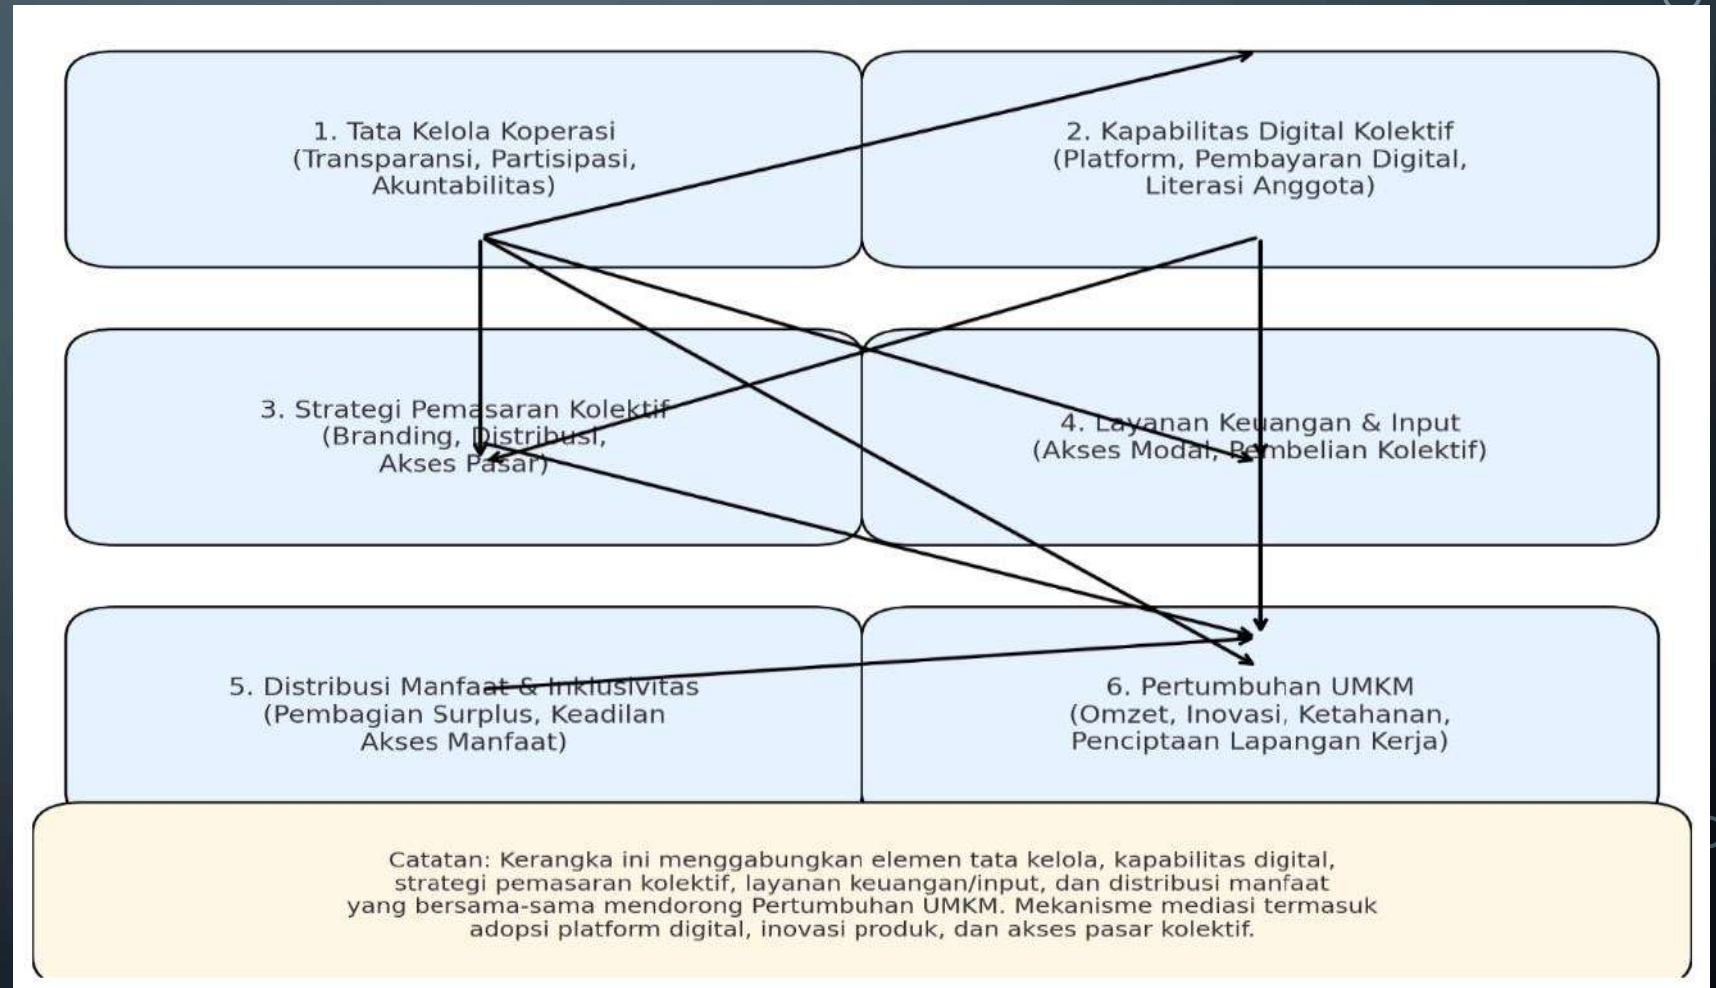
1. Tata Kelola Koperasi
(Transparansi, Partisipasi,
Akuntabilitas)

2. Kapabilitas Digital Kolektif
(Platform, Pembayaran Digital,
Literasi Anggota)

3. Strategi Pemasaran Kolektif
(Branding, Distribusi,
Akses Pasar)

4. Layanan Keuangan & Input
(Akses Modal, Pembelian Kolektif)

5. Distribusi Manfaat & Inklusivitas
(Pembagian Surplus, Keadilan
Akses Manfaat)

6. Pertumbuhan UMKM
(Omzet, Inovasi, Ketahanan,
Penciptaan Lapangan Kerja)

Catatan: Kerangka ini menggabungkan elemen tata kelola, kapabilitas digital, strategi pemasaran kolektif, layanan keuangan/input, dan distribusi manfaat yang bersama-sama mendorong Pertumbuhan UMKM. Mekanisme mediasi termasuk adopsi platform digital, inovasi produk, dan akses pasar kolektif.